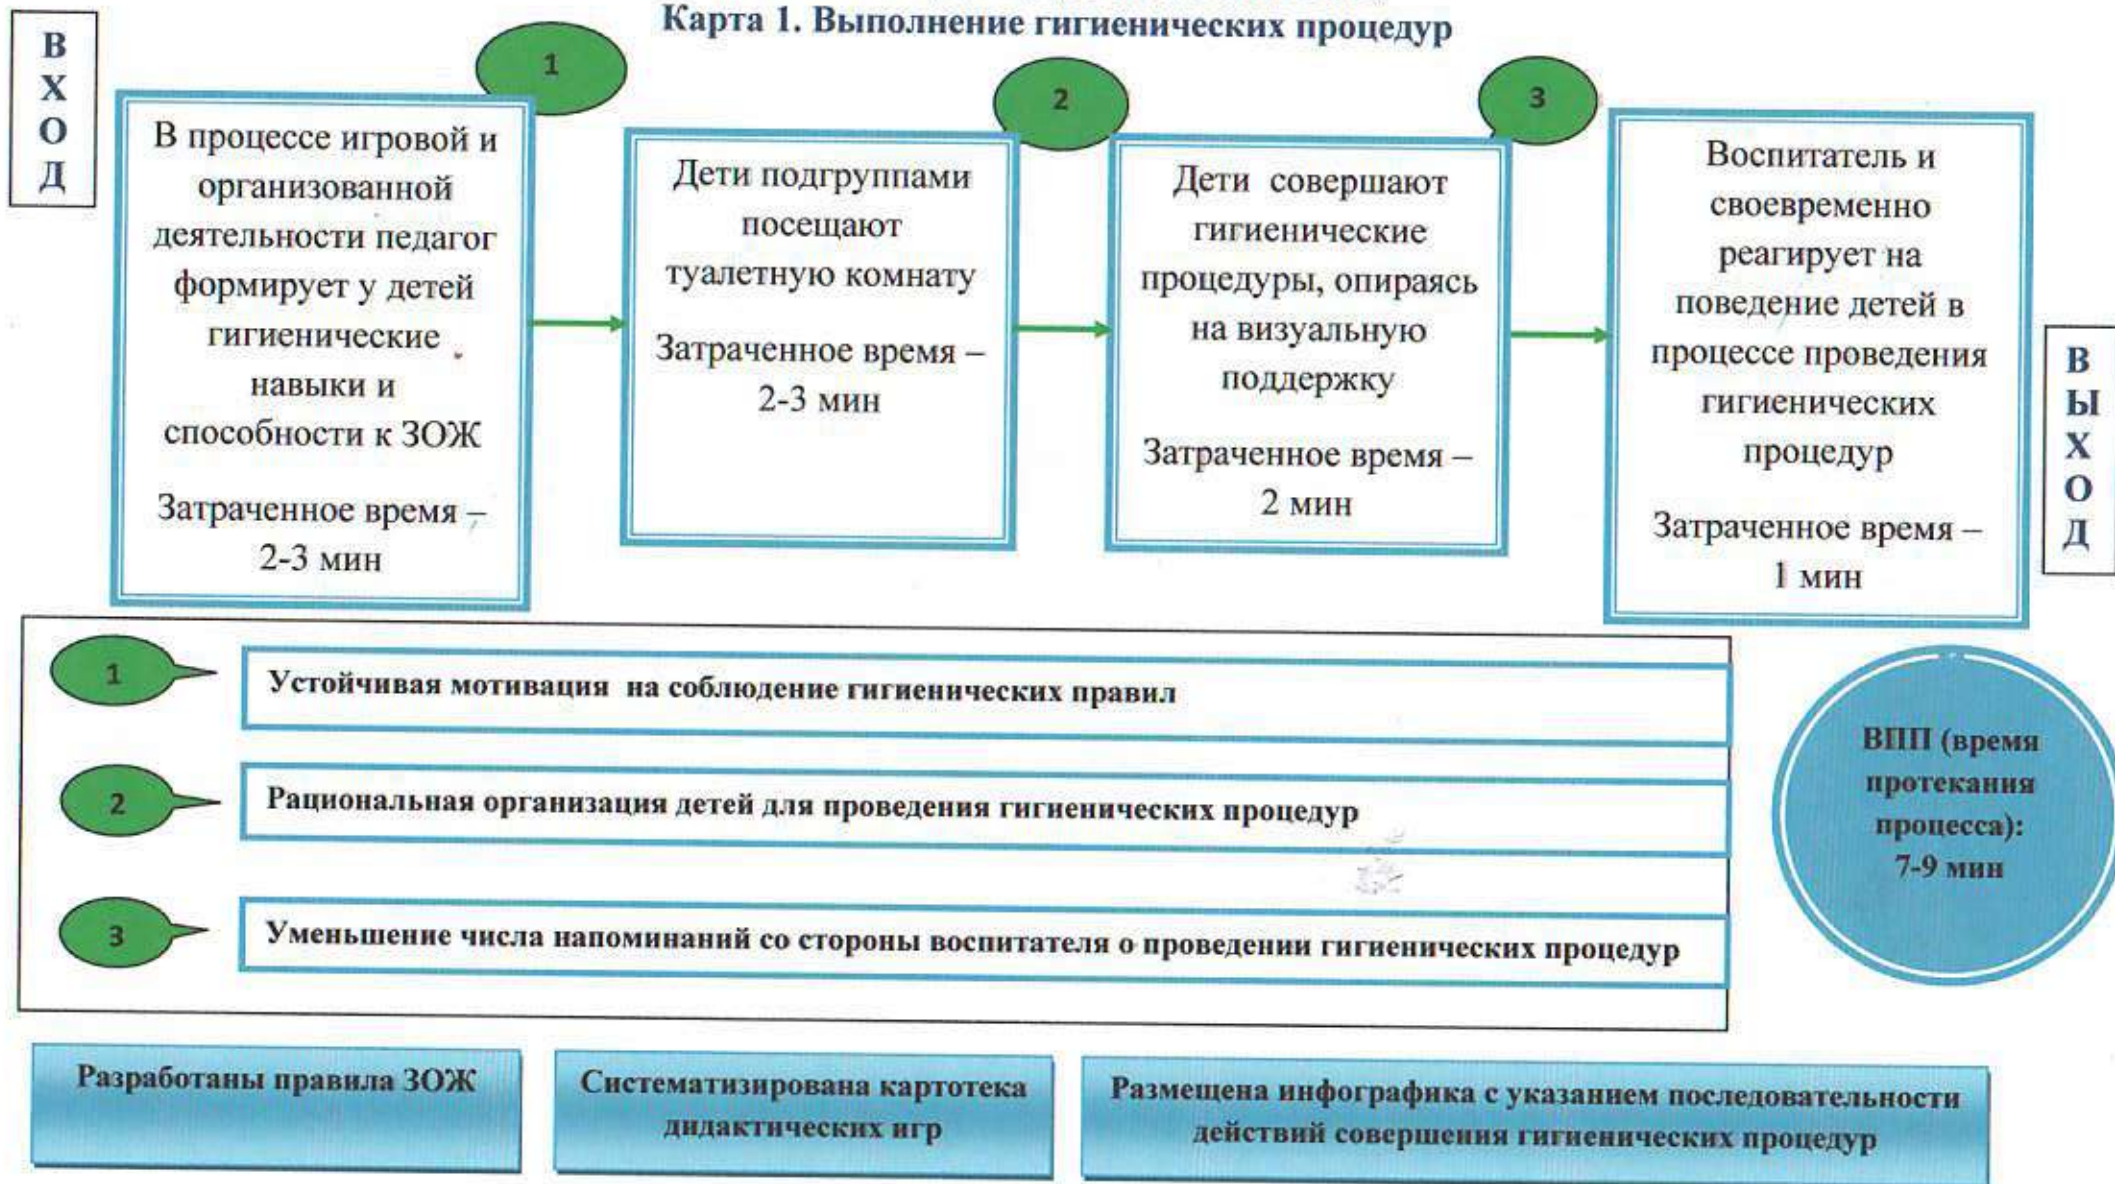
Карта 1. Выполнение гигиенических процедур

В
Х
О
Д

1

В процессе игровой и организованной деятельности педагог формирует у детей гигиенические навыки и способности к ЗОЖ

Затраченное время – 2-3 мин

2

Дети подгруппами посещают туалетную комнату

Затраченное время – 2-3 мин

3

Дети совершают гигиенические процедуры, опираясь на визуальную поддержку

Затраченное время – 2 мин

Воспитатель и своевременно реагирует на поведение детей в процессе проведения гигиенических процедур

Затраченное время – 1 мин

В
Ы
Х
О
Д

1 Устойчивая мотивация на соблюдение гигиенических правил

2 Рациональная организация детей для проведения гигиенических процедур

3 Уменьшение числа напоминаний со стороны воспитателя о проведении гигиенических процедур

ВПП (время протекания процесса): 7-9 мин

Разработаны правила ЗОЖ

Систематизирована картотека дидактических игр

Размещена инфографика с указанием последовательности действий совершения гигиенических процедур